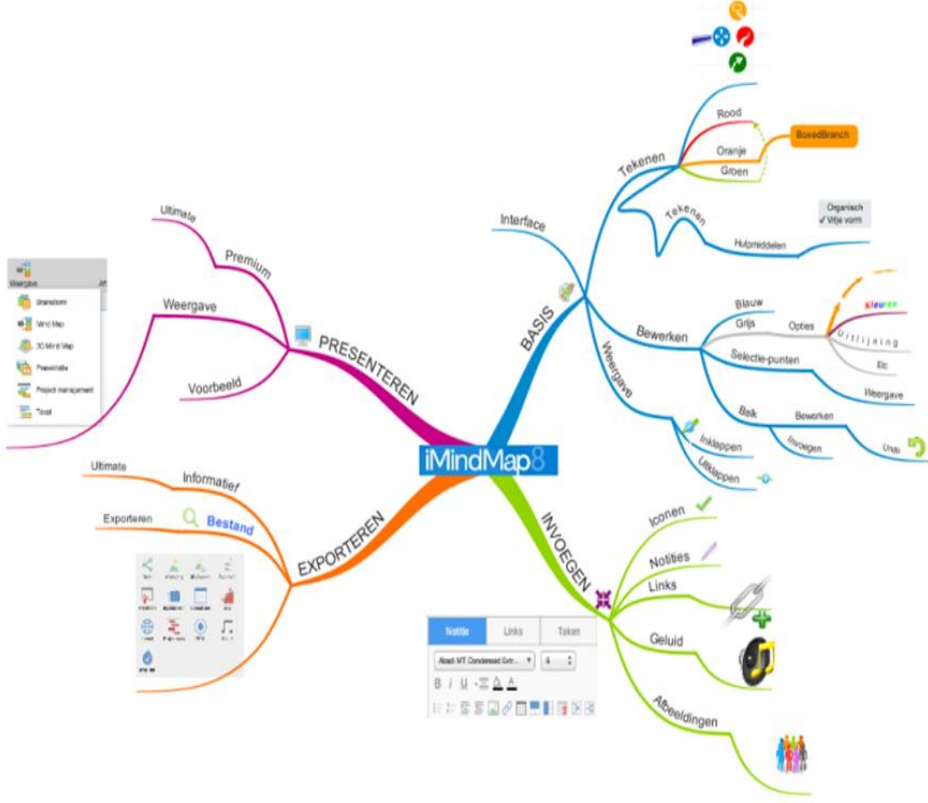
iMindMap8

BASIS
Interface
Tekenen
Rood
Oranje
Groen
BoxedBranch
Tekenen
Hulpmiddelen
Organisch
✓ Vrije vorm
Bewerken
Blauw
Grijs
Opties
kleuren
Uitlijning
Etc
Selectie-punten
Weergave
Balk
Bewerken
Invoegen
Undo
Weergave
Inklappen
Uitklappen

INVOEGEN
Iconen
Notities
Links
Geluid
Afbeeldingen

| Notitie | Links | Taken |
|---|---|---|

Abadi MT Condensed Extr... 4
B I U

EXPORTEREN
Ultimate
Informatief
Exporteren
Bestand

PRESENTEREN
Ultimate
Premium
Weergave
Voorbeeld
Weergave
Brainstorm
Mind Map
3D Mind Map
Presentatie
Project management
Tijdlijn